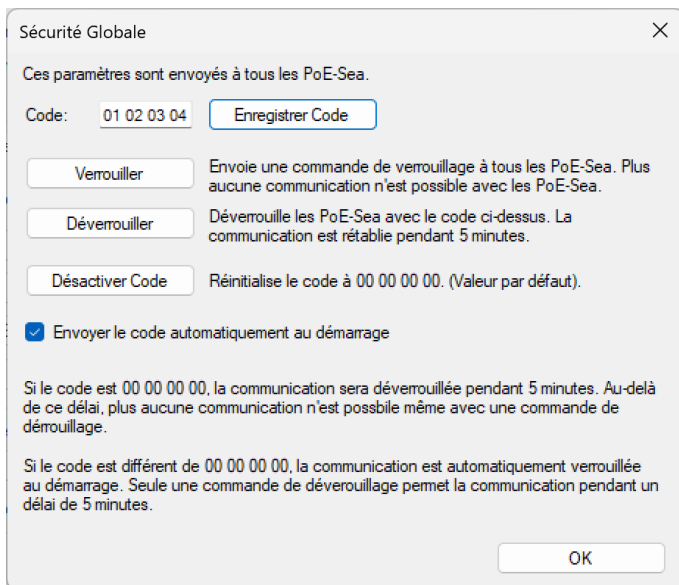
Sécurité Globale

X

Ces paramètres sont envoyés à tous les PoE-Sea.

Code: 01 02 03 04 Enregistrer Code

Verrouiller

Envoie une commande de verrouillage à tous les PoE-Sea. Plus aucune communication n'est possible avec les PoE-Sea.

Déverrouiller

Déverrouille les PoE-Sea avec le code ci-dessus. La communication est rétablie pendant 5 minutes.

Désactiver Code

Réinitialise le code à 00 00 00 00. (Valeur par défaut).

Envoyer le code automatiquement au démarrage

Si le code est 00 00 00 00, la communication sera déverrouillée pendant 5 minutes. Au-delà de ce délai, plus aucune communication n'est possbile même avec une commande de dérrouillage.

Si le code est différent de 00 00 00 00, la communication est automatiquement verrouillée au démarrage. Seule une commande de déverouillage permet la communication pendant un délai de 5 minutes.

OK